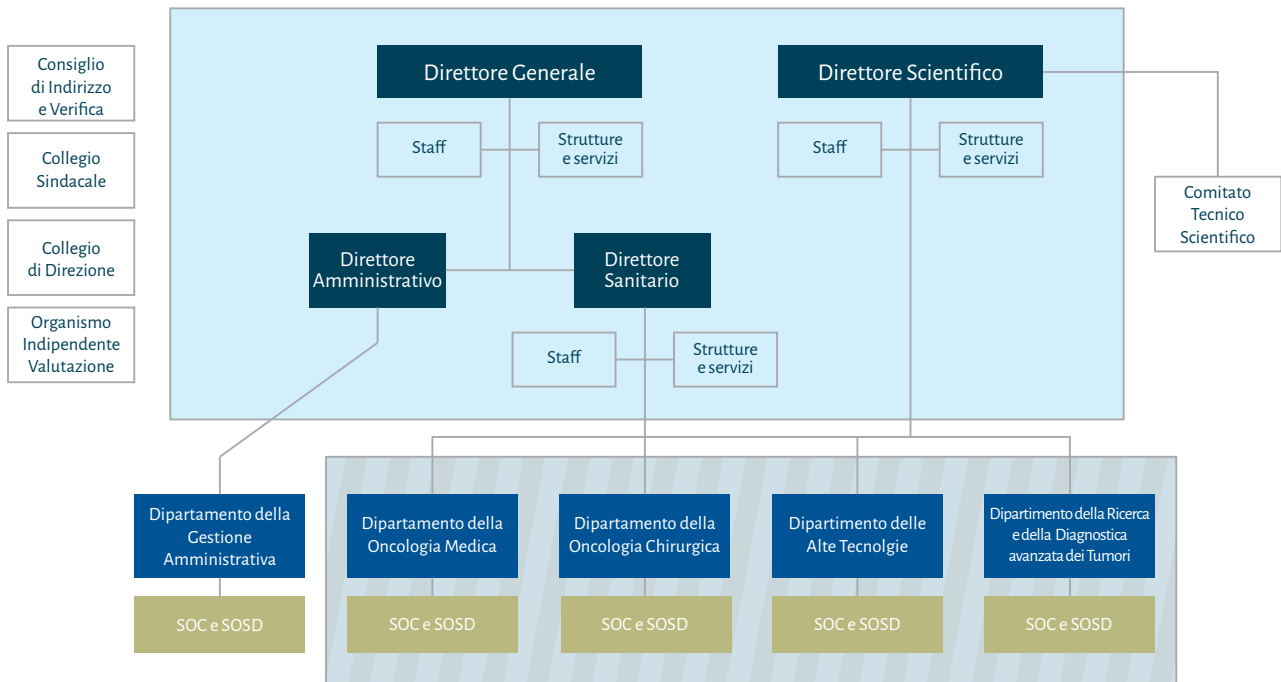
Consiglio di Indirizzo e Verifica

Collegio Sindacale

Collegio di Direzione

Organismo Indipendente Valutazione

Direttore Generale

Staff

Strutture e servizi

Direttore Scientifico

Staff

Strutture e servizi

Comitato Tecnico Scientifico

Direttore Amministrativo

Direttore Sanitario

Staff

Strutture e servizi

Dipartamento della Gestione Amministrativa

SOC e SOSD

Dipartamento della Oncologia Medica

SOC e SOSD

Dipartamento della Oncologia Chirurgica

SOC e SOSD

Dipartimento delle Alte Tecnolgie

SOC e SOSD

Dipartimento della Ricerca e della Diagnostica avanzata dei Tumori

SOC e SOSD